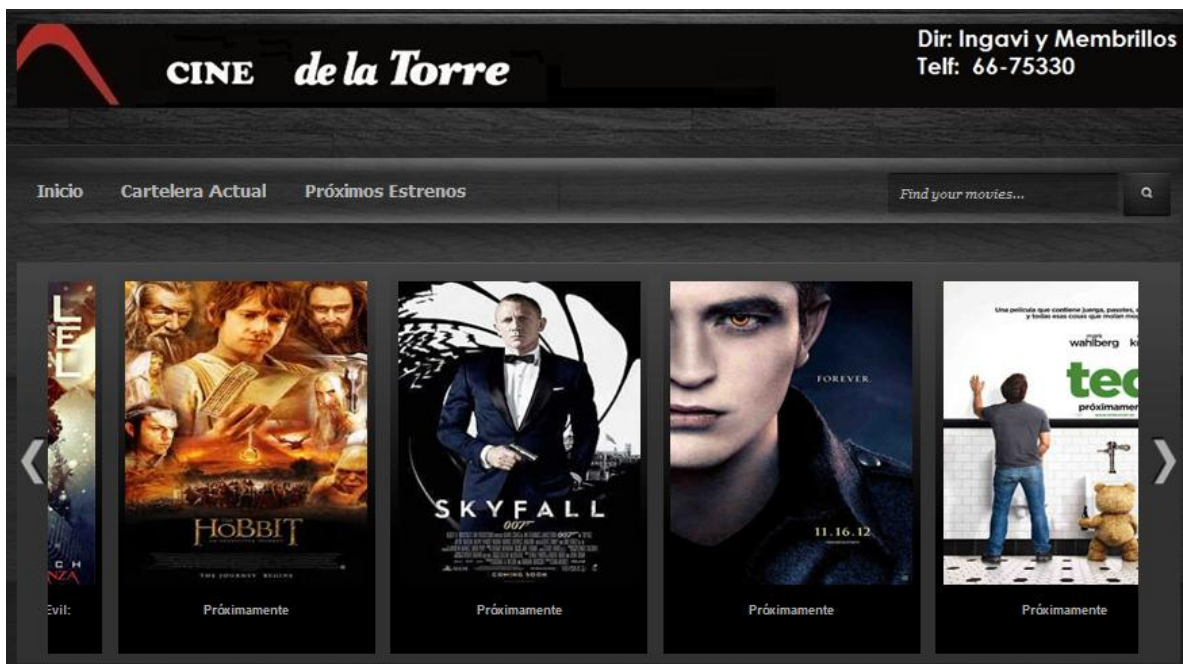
CINE de la Torre

Dir: Ingavi y Membrillos
Telf: 66-75330

Inicio Cartelera Actual Próximos Estrenos

Find your movies...

LEL
CH
NZA
Evil:

HOBBIT
THE JOURNEY BEGINS
Próximamente

SKYFALL
007
COMING SOON
Próximamente

FOREVER
11.16.12
Próximamente

Una película que contiene juerga, pasotes, y todas esas cosas que molan mucho
wahlberg ku
ted
próximamente
Próximamente